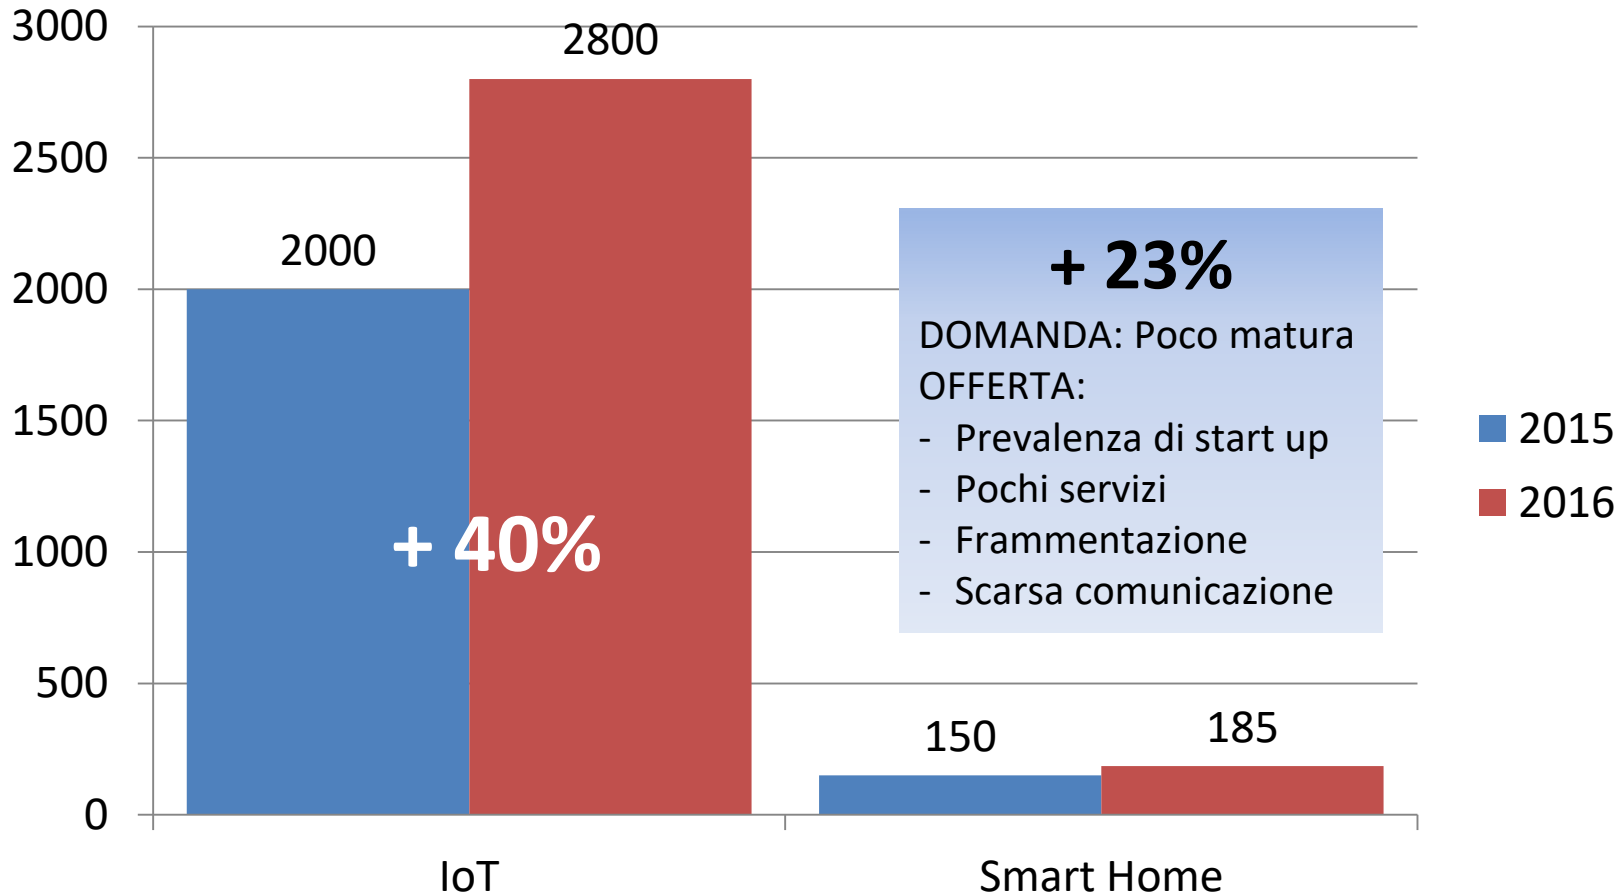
3000
2500
2000
1500
1000
500
0

2000
2800
+ 40%

+ 23%
DOMANDA: Poco matura
OFFERTA:
- Prevalenza di start up
- Pochi servizi
- Frammentazione
- Scarsa comunicazione

150
185

IoT
Smart Home

2015
2016